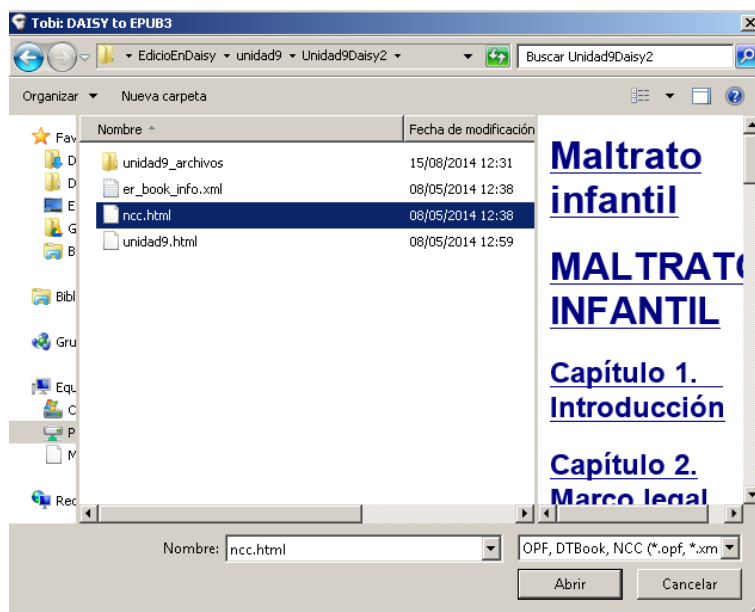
Tobi: DAISY to EPUB3

EdicioEnDaisy ▸ unidad9 ▸ Unidad9Daisy2 ▸

Buscar Unidad9Daisy2

Organizar ▾ Nueva carpeta

Fav
D
D
E
G
B
Bibl
Gru
Equ
C
P
M
Red

| Nombre | Fecha de modificación |
|---|---|
| unidad9_archivos | 15/08/2014 12:31 |
| er_book_info.xml | 08/05/2014 12:38 |
| ncc.html | 08/05/2014 12:38 |
| unidad9.html | 08/05/2014 12:59 |

Maltrato infantil

MALTRAT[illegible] INFANTIL

Capítulo 1. Introducción

Capítulo 2. Marco legal

Nombre: ncc.html

OPF, DTBook, NCC (*.opf, *.xm

Abrir

Cancelar